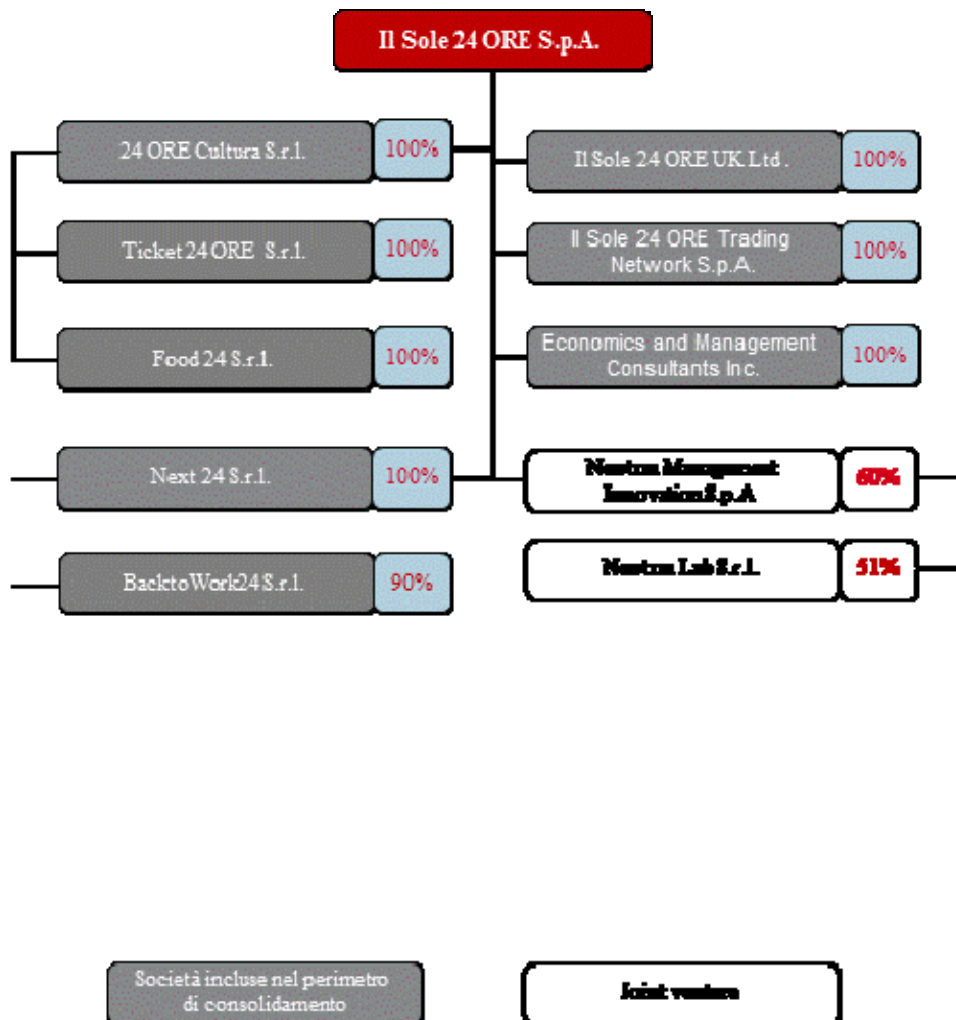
Il Sole 24 ORE S.p.A.

24 ORE Cultura S.r.l. 100%

Ticket 24 ORE S.r.l. 100%

Food 24 S.r.l. 100%

Next 24 S.r.l. 100%

BacktoWork24 S.r.l. 90%

Il Sole 24 ORE UK Ltd. 100%

Il Sole 24 ORE Trading Network S.p.A. 100%

Economics and Management Consultants Inc. 100%

Nextra Management Innovation S.p.A 60%

Nextra Lab S.r.l. 51%

Società incluse nel perimetro di consolidamento

Joint venture